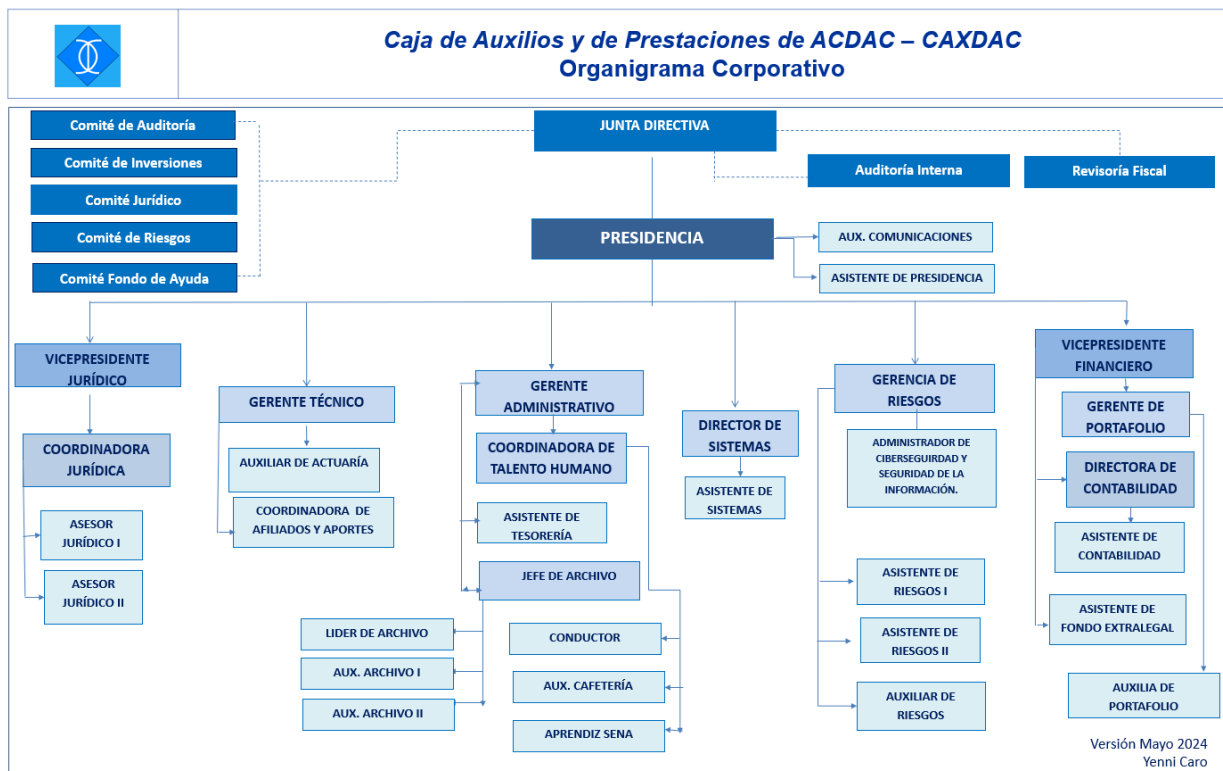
Caja de Auxilios y de Prestaciones de ACDAC – CAXDAC
Organigrama Corporativo

Comité de Auditoría
Comité de Inversiones
Comité Jurídico
Comité de Riesgos
Comité Fondo de Ayuda

JUNTA DIRECTIVA
Auditoría Interna
Revisoría Fiscal

PRESIDENCIA
AUX. COMUNICACIONES
ASISTENTE DE PRESIDENCIA

VICEPRESIDENTE JURÍDICO
COORDINADORA JURÍDICA
ASESOR JURÍDICO I
ASESOR JURÍDICO II

GERENTE TÉCNICO
AUXILIAR DE ACTUARÍA
COORDINADORA DE AFILIADOS Y APORTES

GERENTE ADMINISTRATIVO
COORDINADORA DE TALENTO HUMANO
ASISTENTE DE TESORERÍA
JEFE DE ARCHIVO
LIDER DE ARCHIVO
AUX. ARCHIVO I
AUX. ARCHIVO II
CONDUCTOR
AUX. CAFETERÍA
APRENDIZ SENA

DIRECTOR DE SISTEMAS
ASISTENTE DE SISTEMAS

GERENCIA DE RIESGOS
ADMINISTRADOR DE CIBERSEGURIDAD Y SEGURIDAD DE LA INFORMACIÓN.
ASISTENTE DE RIESGOS I
ASISTENTE DE RIESGOS II
AUXILIAR DE RIESGOS

VICEPRESIDENTE FINANCIERO
GERENTE DE PORTAFOLIO
DIRECTORA DE CONTABILIDAD
ASISTENTE DE CONTABILIDAD
ASISTENTE DE FONDO EXTRALEGAL
AUXILIA DE PORTAFOLIO

Versión Mayo 2024
Yenni Caro